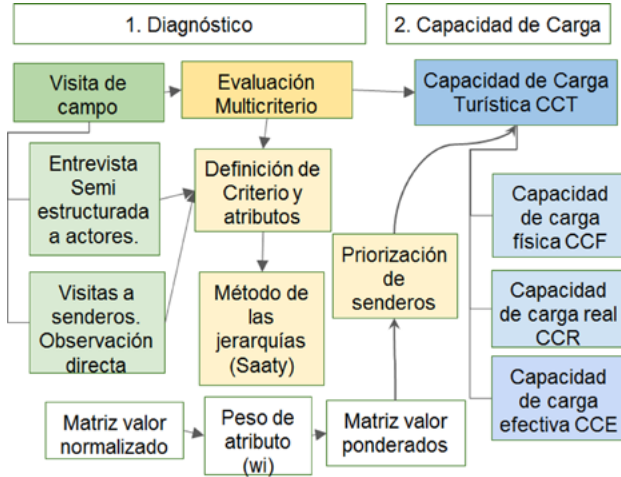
1. Diagnóstico

2. Capacidad de Carga

Visita de campo

Evaluación Multicriterio

Capacidad de Carga Turística CCT

Entrevista Semi estructurada a actores.

Definición de Criterio y atributos

Capacidad de carga física CCF

Priorización de senderos

Visitas a senderos. Observación directa

Método de las jerarquías (Saaty)

Capacidad de carga real CCR

Capacidad de carga efectiva CCE

Matriz valor normalizado

Peso de atributo (wi)

Matriz valor ponderados